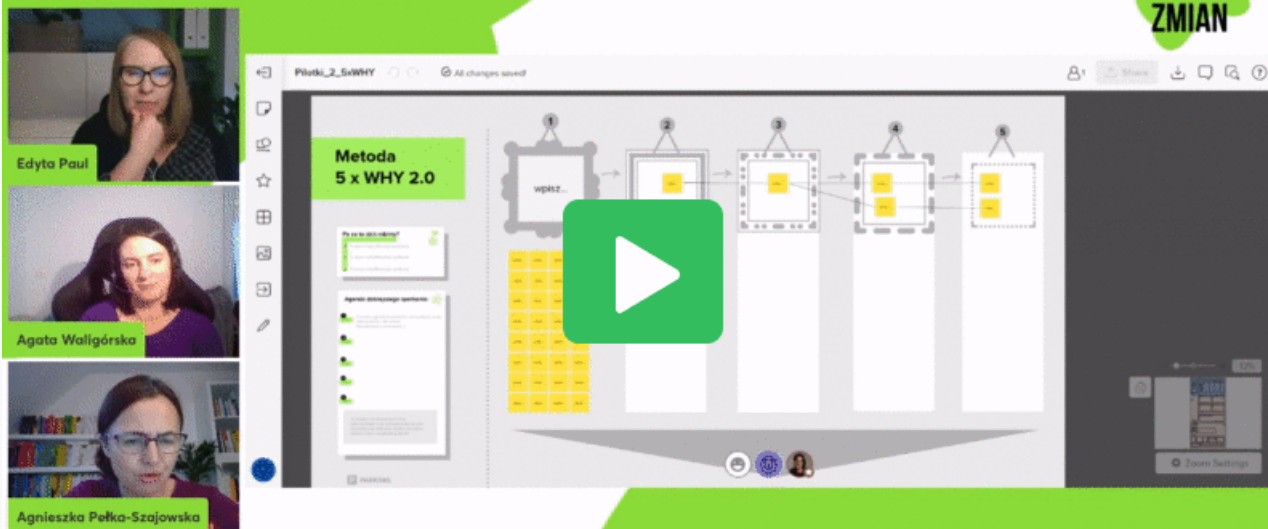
ZMIAN

Edyta Paul

Agata Waligórska

Agnieszka Pełka-Szajowska

Pilotki_2_5xWHY

All changes saved

Share

Metoda
5 x WHY 2.0

1

2

3

4

5

wpisz...

Po co to jest robimy?

Agenda dzisiejszego spotkania

Zoom Settings